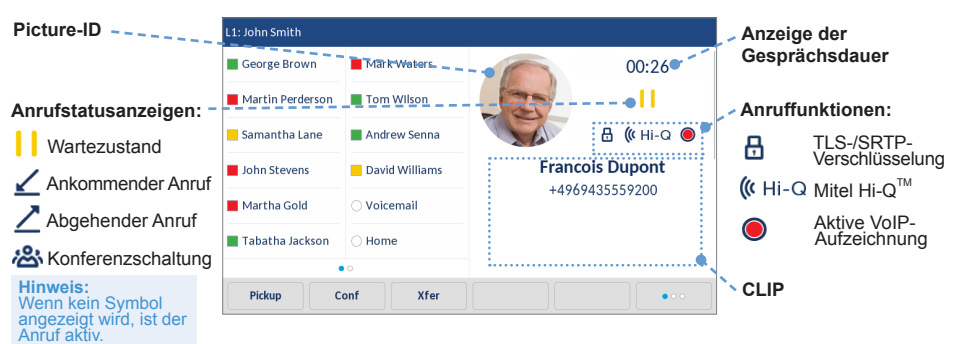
Picture-ID

Anrufstatusanzeigen:

Wartezustand

Ankommender Anruf

Abgehender Anruf

Konferenzschaltung

Hinweis:
Wenn kein Symbol angezeigt wird, ist der Anruf aktiv.

L1: John Smith

George Brown
Mark Waters
Martin Perderson
Tom Wilson
Samantha Lane
Andrew Senna
John Stevens
David Williams
Martha Gold
Voicemail
Tabatha Jackson
Home

00:26

Hi-Q

Francois Dupont
+4969435559200

Pickup
Conf
Xfer

Anzeige der Gesprächsdauer

Anruffunktionen:

TLS-/SRTP-Verschlüsselung

Hi-Q Mitel Hi-Q$^{TM}$

Aktive VoIP-Aufzeichnung

CLIP